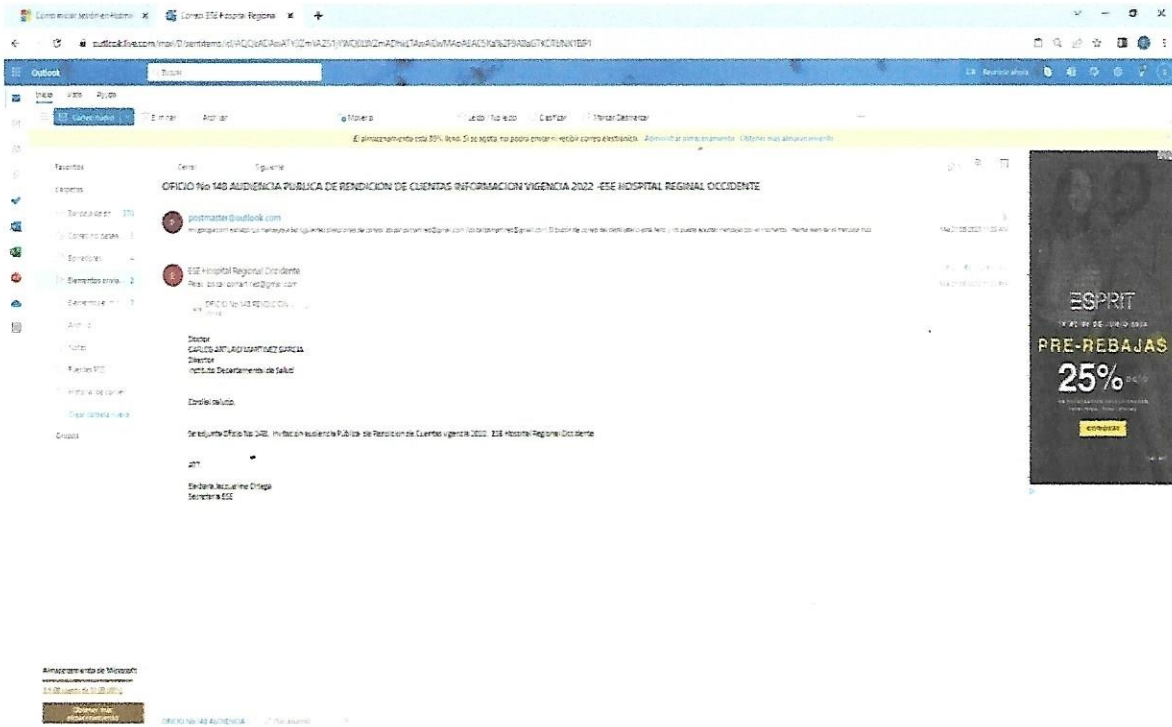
Cómo iniciar sesión en Hotmail × Correo: ESE Hospital Regional × +

outlook.live.com/mail/0/sentitems/id/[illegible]

Outlook Buscar

Inicio Vista Ayuda

Correo nuevo Eliminar Archivar Mover a Leído / No leído Clasificar Marcar/Desmarcar

El almacenamiento está 89% lleno. Si se agota, no podrá enviar ni recibir correo electrónico. Administrar almacenamiento Obtener más almacenamiento

Favoritos
Carpetas
Bandeja de entrada 375
Correo no deseado 1
Borradores
Elementos enviados 2
Elementos eliminados 7
Archivo
Notas
Fuentes RSS
Historial de conversaciones
Crear carpeta nueva
Grupos

Cerrar Siguiente

OFICIO No 148 AUDIENCIA PUBLICA DE RENDICION DE CUENTAS INFORMACION VIGENCIA 2022 -ESE HOSPITAL REGINAL OCCIDENTE

postmaster@outlook.com
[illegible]

ESE Hospital Regional Occidente
Para: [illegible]

OFICIO No 148 RENDICION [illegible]

Doctor
CARLOS ARTURO MARTINEZ GARCIA
Director
Instituto Departamental de Salud

Cordial saludo,

Se adjunta Oficio No 148, Invitación audiencia Pública de Rendición de Cuentas vigencia 2022 ESE Hospital Regional Occidente

Att

Elizabeth Jacqueline Ortega
Secretaria ESE

ESPRIT
PRE-REBAJAS
25%
COMPRAR

Almacenamiento de Microsoft
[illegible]
Obtener más almacenamiento

OFICIO No 148 AUDIENCIA